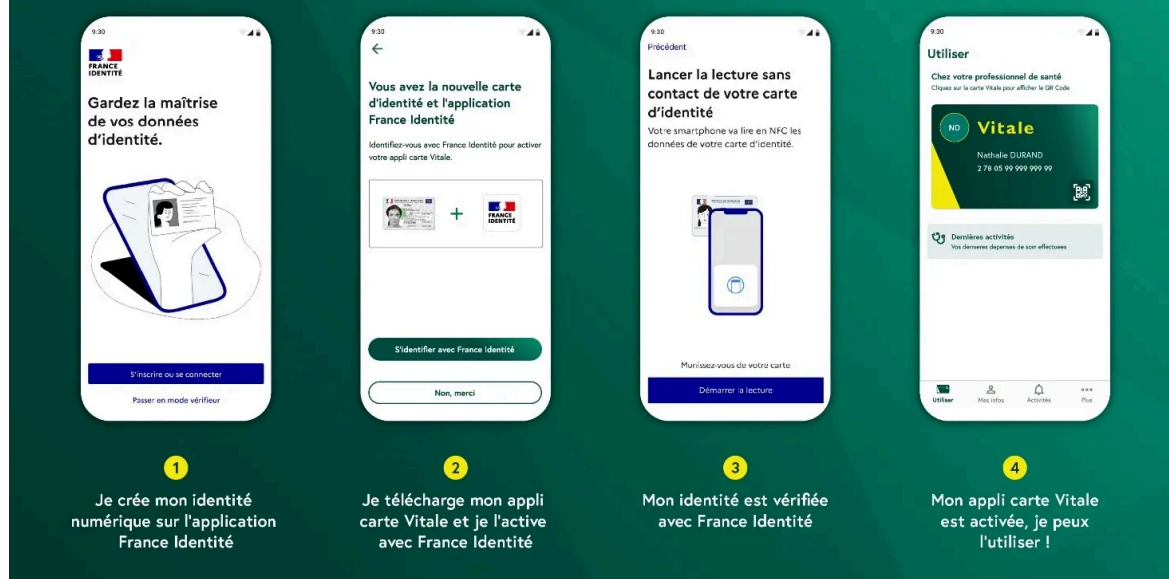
9:30

FRANCE IDENTITÉ

Gardez la maîtrise de vos données d'identité.

S'inscrire ou se connecter

Passer en mode vérifieur

9:30

←

Vous avez la nouvelle carte d'identité et l'application France Identité

Identifiez-vous avec France Identité pour activer votre appli carte Vitale.

+

FRANCE IDENTITÉ

S'identifier avec France Identité

Non, merci

9:30

Précédent

Lancer la lecture sans contact de votre carte d'identité

Votre smartphone va lire en NFC les données de votre carte d'identité.

Munissez-vous de votre carte

Démarrer la lecture

9:30

Utiliser

Chez votre professionnel de santé

Cliquez sur la carte Vitale pour afficher le QR Code

ND Vitale

Nathalie DURAND

2 78 05 99 999 999 99

Dernières activités

Vos dernieres depenses de son effectuees

Utiliser Mes infos Activités Plus

1
Je crée mon identité numérique sur l'application France Identité

2
Je télécharge mon appli carte Vitale et je l'active avec France Identité

3
Mon identité est vérifiée avec France Identité

4
Mon appli carte Vitale est activée, je peux l'utiliser !